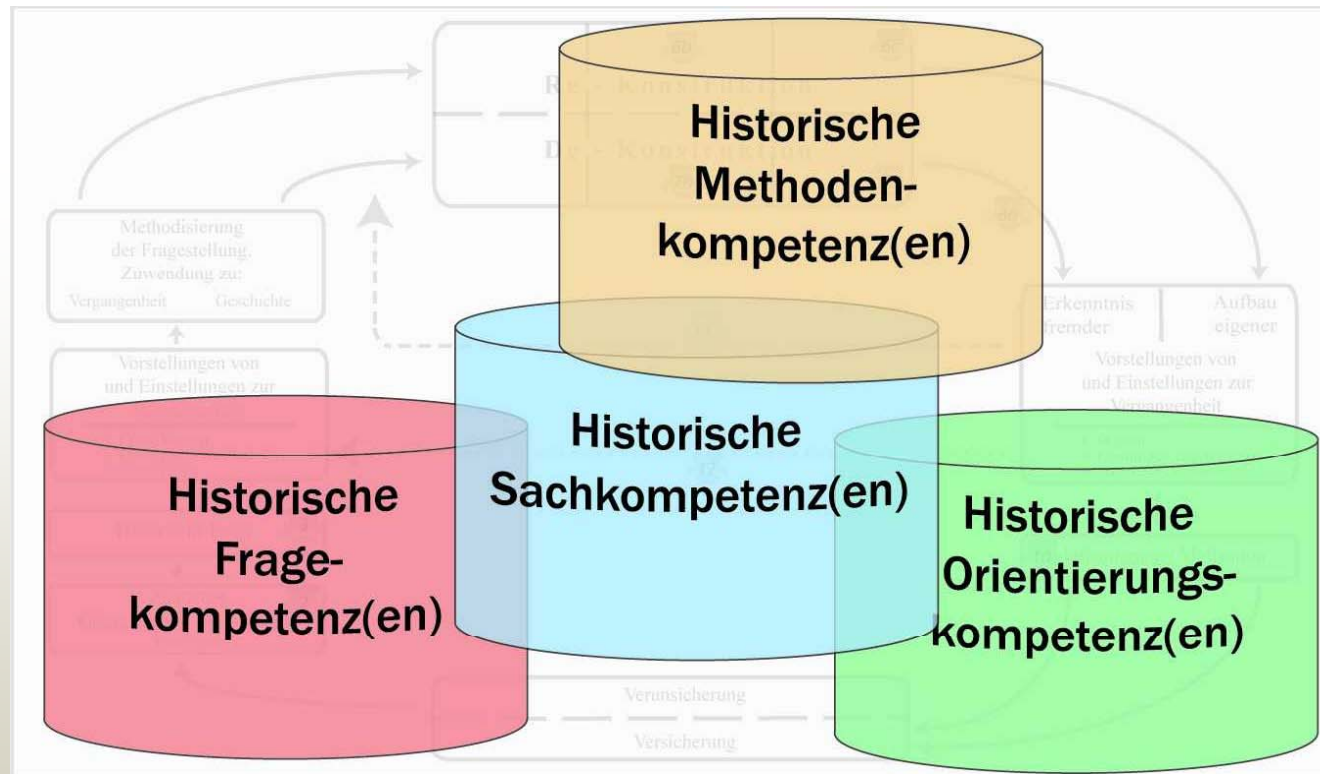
Re - Konstruktion

De - Konstruktion

Historische Methodenkompetenz(en)

Methodisierung der Fragestellung, Zuwendung zu:
Vergangenheit Geschichte

Vorstellungen von und Einstellungen zur

Erkenntnis fremder | Aufbau eigener

Vorstellungen von und Einstellungen zur Vergangenheit

Historische Sachkompetenz(en)

Historische Fragekompetenz(en)

Historische Orientierungskompetenz(en)

Verunsicherung

Versicherung